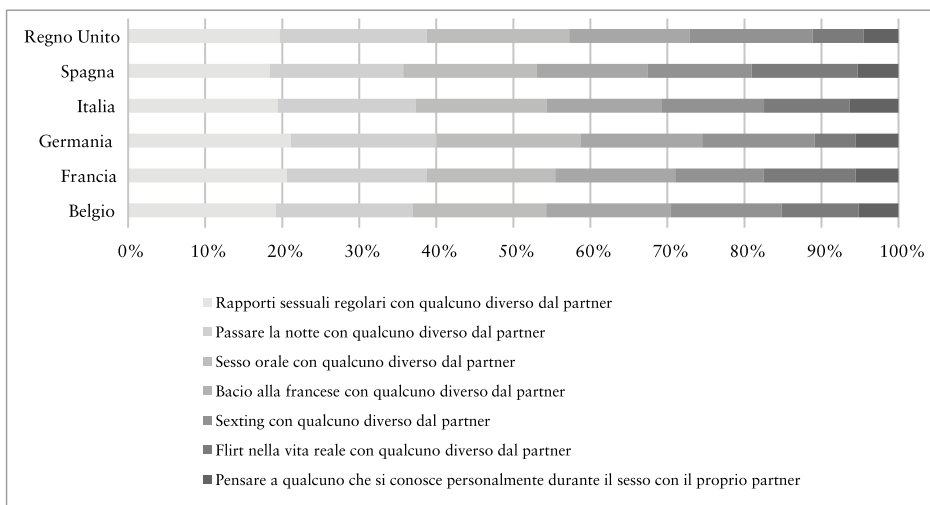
Regno Unito
Spagna
Italia
Germania
Francia
Belgio

0%
10%
20%
30%
40%
50%
60%
70%
80%
90%
100%

Rapporti sessuali regolari con qualcuno diverso dal partner
Passare la notte con qualcuno diverso dal partner
Sesso orale con qualcuno diverso dal partner
Bacio alla francese con qualcuno diverso dal partner
Sexting con qualcuno diverso dal partner
Flirt nella vita reale con qualcuno diverso dal partner
Pensare a qualcuno che si conosce personalmente durante il sesso con il proprio partner